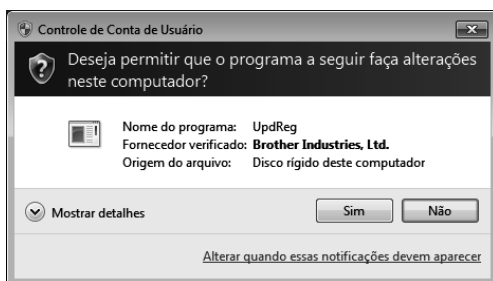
Controle de Conta de Usuário

Deseja permitir que o programa a seguir faça alterações neste computador?

| | |
|---|---|
| Nome do programa: | UpdReg |
| Fornecedor verificado: | Brother Industries, Ltd. |
| Origem do arquivo: | Disco rígido deste computador |

Mostrar detalhes

Sim

Não

Alterar quando essas notificações devem aparecer